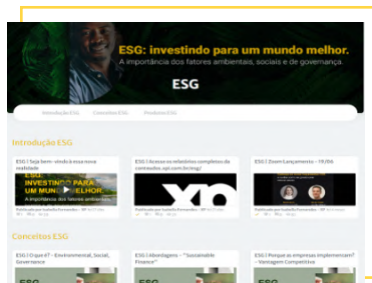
ESG: investindo para um mundo melhor.

A importância dos fatores ambientais, sociais e de governança.

ESG

Introdução ESG Conceitos ESG Produtos ESG

Introdução ESG

ESG | Seja bem-vindo à essa nova realidade

ESG INVESTINDO PARA UM MUNDO MELHOR.

ESG | Acesse os relatórios completos da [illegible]

XP

ESG | Zoom Lançamento - 19/06

Conceitos ESG

ESG | O que é? - Environmental, Social, Governance

ESG | Abordagens - "Sustainable Finance"

ESG | Porque as empresas implementaram? - Vantagem Competitiva

ESG

ESG

ESG